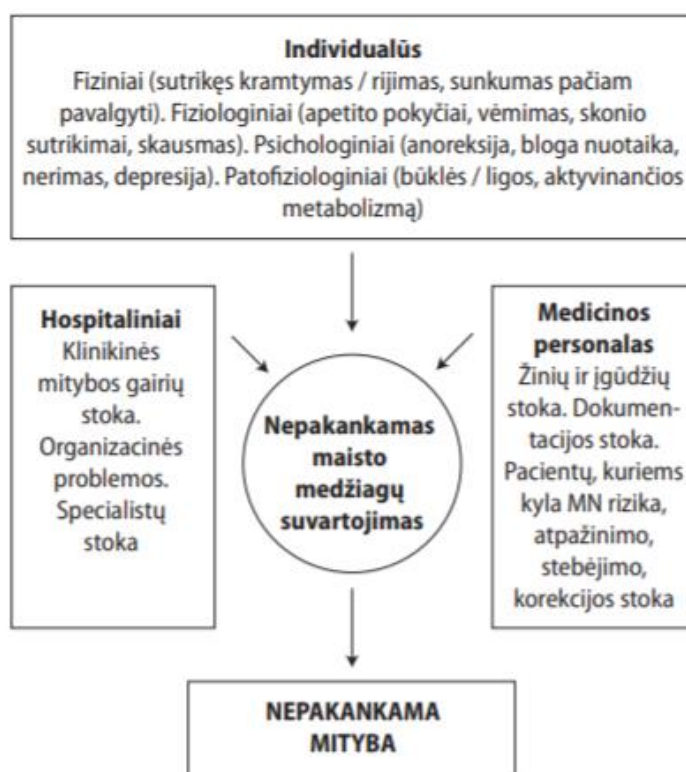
**Individualūs**
Fiziniai (sutrikęs kramtymas / rijimas, sunkumas pačiam pavalgyti). Fiziologiniai (apetito pokyčiai, vėmimas, skonio sutrikimai, skausmas). Psichologiniai (anoreksija, bloga nuotaika, nerimas, depresija). Patofiziologiniai (būklės / ligos, aktyvinančios metabolizmą)

**Hospitaliniai**
Klinikinės mitybos gairių stoka. Organizacinės problemos. Specialistų stoka

**Nepakankamas maisto medžiagų suvartojimas**

**Medicinos personalas**
Žinių ir įgūdžių stoka. Dokumentacijos stoka. Pacientų, kuriems kyla MN rizika, atpažinimo, stebėjimo, korekcijos stoka

**NEPAKANKAMA MITYBA**